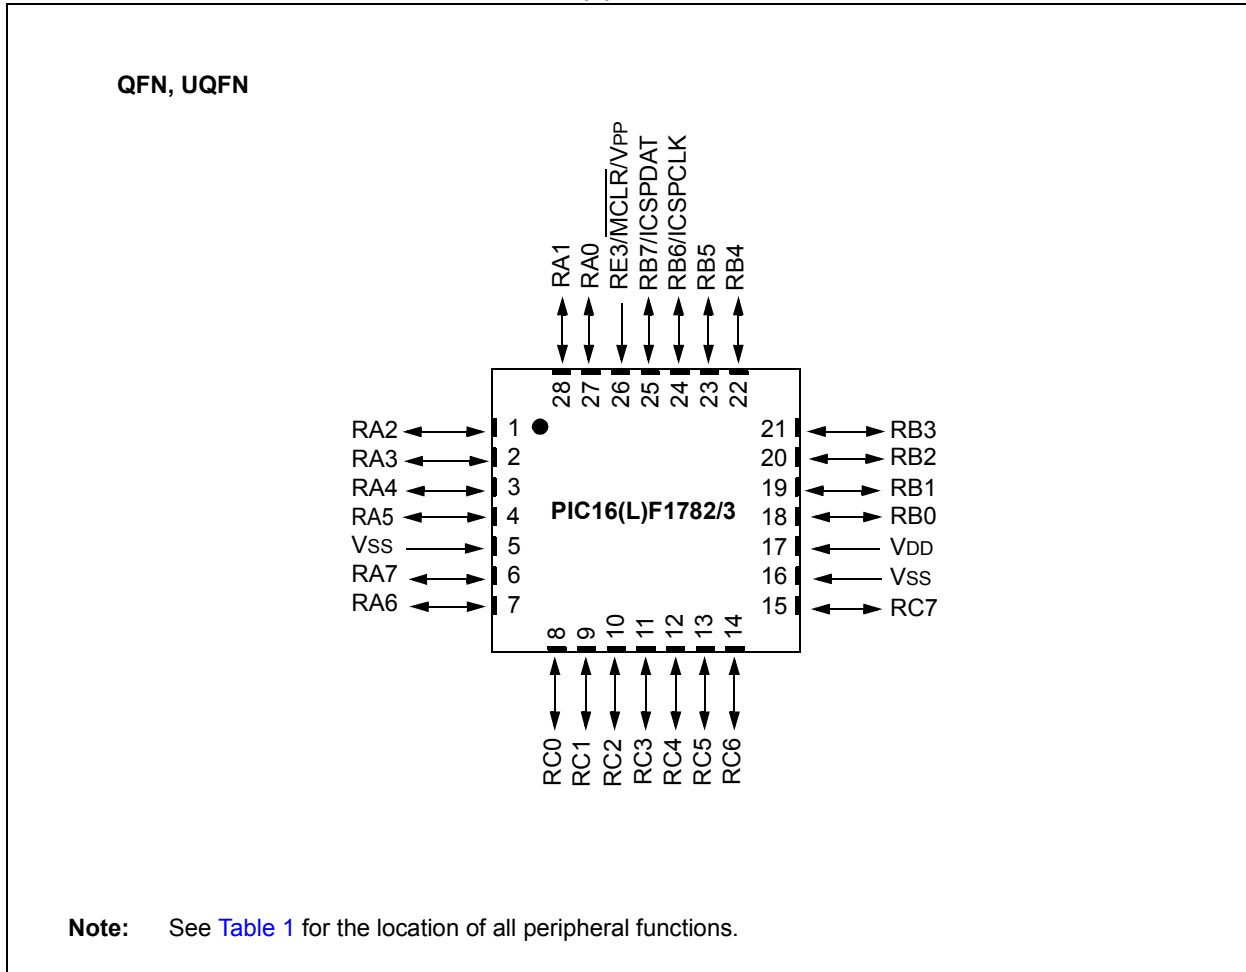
QFN, UQFN

RA1
RA0
RE3/$\overline{MCLR}$/VPP
RB7/ICSPDAT
RB6/ICSPCLK
RB5
RB4

28 27 26 25 24 23 22

RA2 1
RA3 2
RA4 3
RA5 4
VSS 5
RA7 6
RA6 7

PIC16(L)F1782/3

21 RB3
20 RB2
19 RB1
18 RB0
17 VDD
16 VSS
15 RC7

8 9 10 11 12 13 14

RC0
RC1
RC2
RC3
RC4
RC5
RC6

Note: See Table 1 for the location of all peripheral functions.